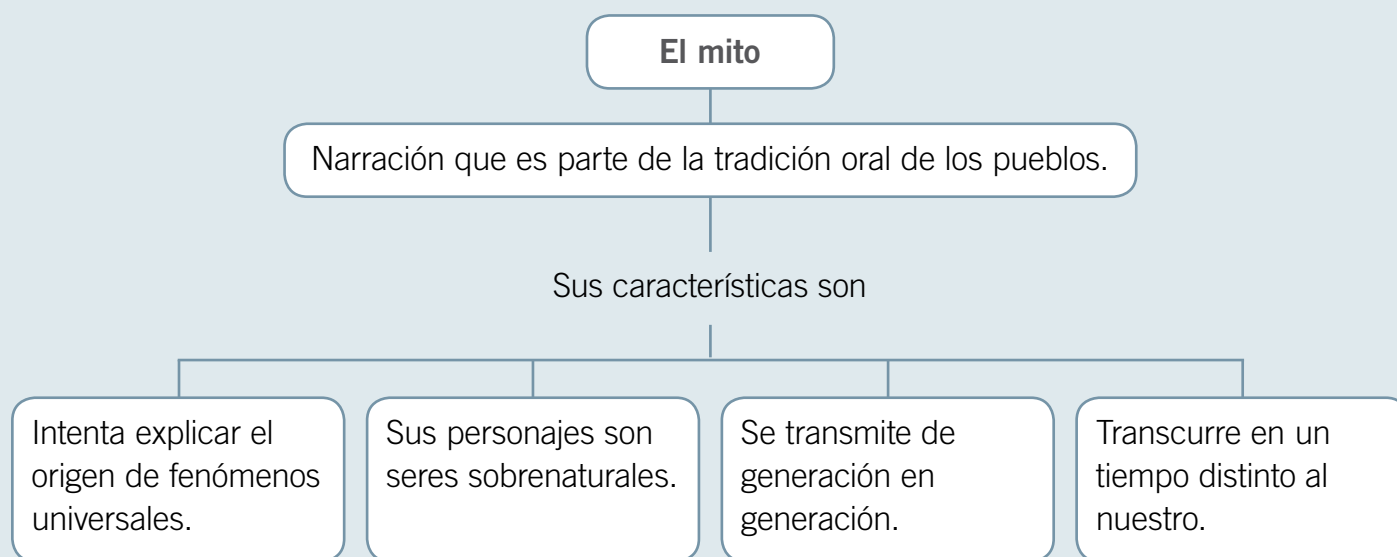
El mito

Narración que es parte de la tradición oral de los pueblos.

Sus características son

Intenta explicar el origen de fenómenos universales.

Sus personajes son seres sobrenaturales.

Se transmite de generación en generación.

Transcurre en un tiempo distinto al nuestro.